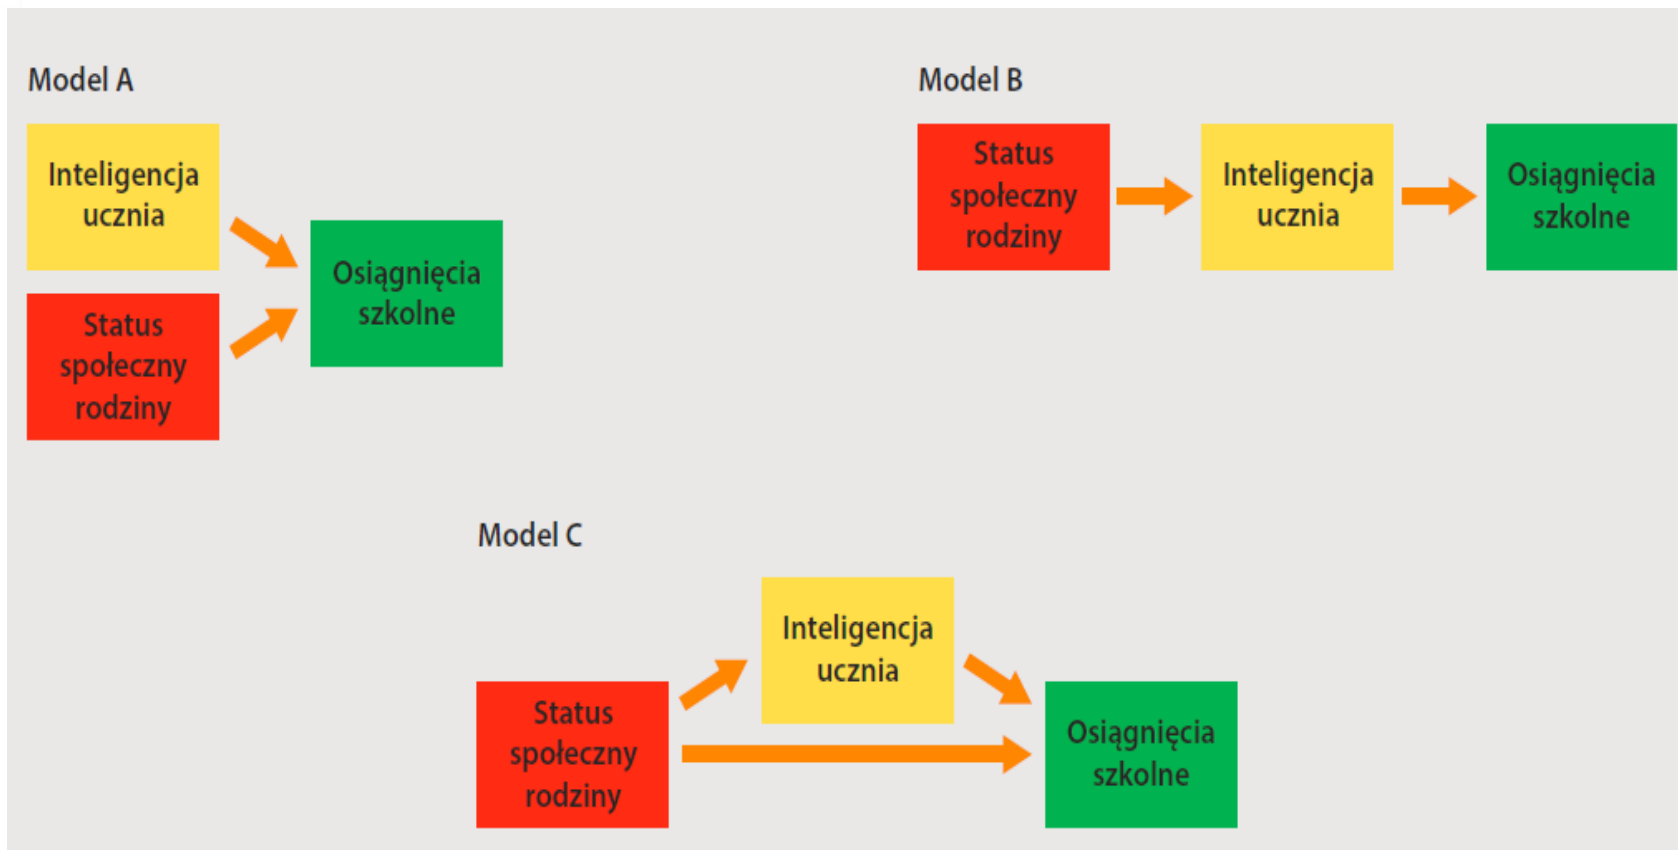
Model A

Inteligencja ucznia

Status społeczny rodziny

Osiągnięcia szkolne

Model B

Status społeczny rodziny

Inteligencja ucznia

Osiągnięcia szkolne

Model C

Inteligencja ucznia

Status społeczny rodziny

Osiągnięcia szkolne